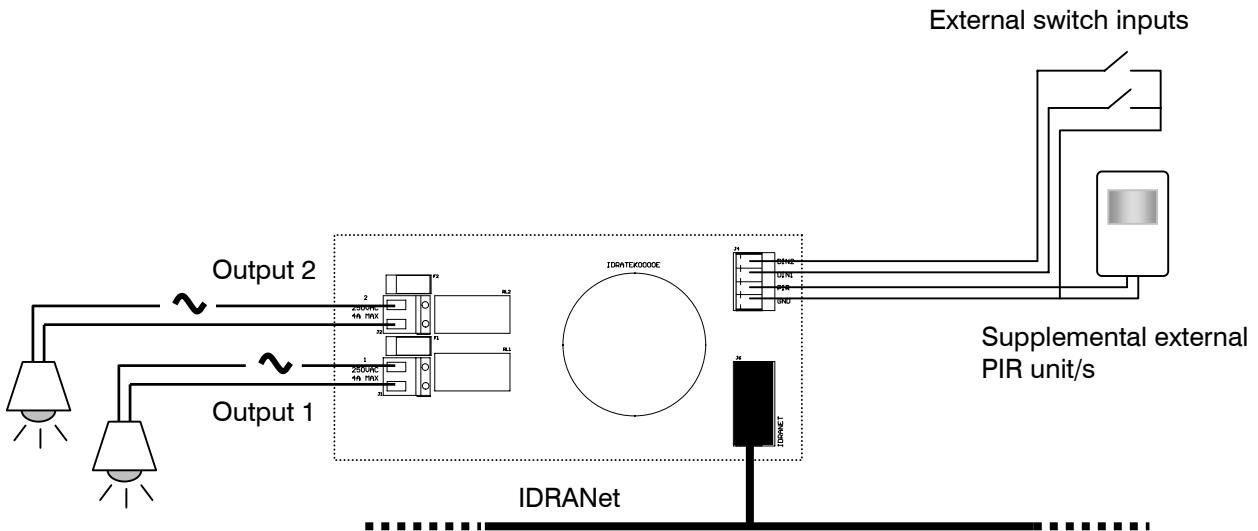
External switch inputs

Output 2

IDRATEK0000E

F2

2

250VAC

4A MAX

J2

RL2

F1

1

250VAC

4A MAX

J1

RL1

J4

DIN2

DIN1

PIR

GND

J6

IDRANET

Output 1

Supplemental external PIR unit/s

IDRANet